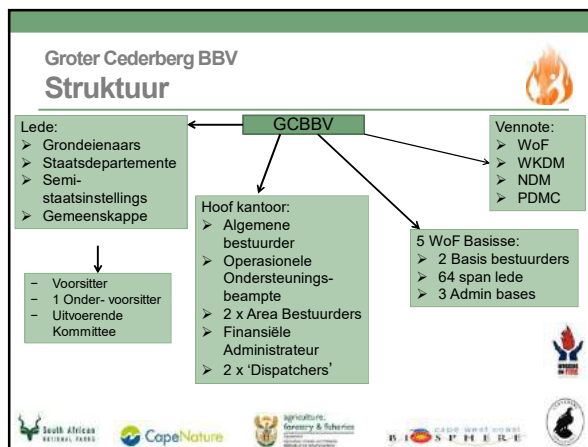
Groter Cederberg BBV
Struktuur

GCBBV

Lede:
- Grondeienaars
- Staatsdepartemente
- Semi-staatsinstellings
- Gemeenskappe

- Voorsitter
- 1 Onder- voorsitter
- Uitvoerende Kommittee

Hoof kantoor:
- Algemene bestuurder
- Operasionele Ondersteuningsbeampte
- 2 x Area Bestuurders
- Finansiële Administrateur
- 2 x 'Dispatchers'

Vennote:
- WoF
- WKDM
- NDM
- PDMC

5 WoF Basisse:
- 2 Basis bestuurders
- 64 span lede
- 3 Admin bases

South African National Parks
CapeNature
agriculture, forestry & fisheries
cape west coast BIOSPHERE